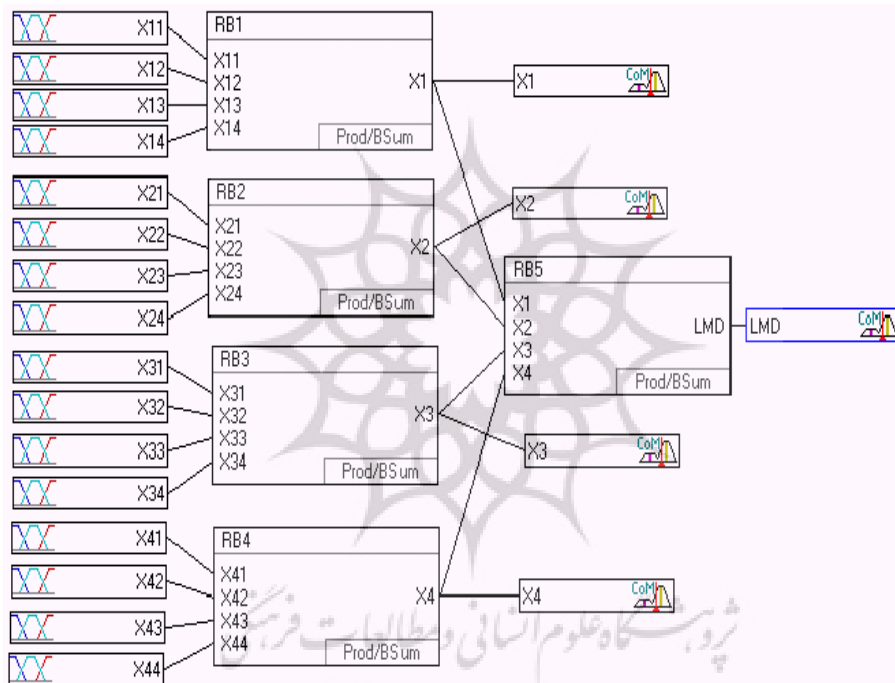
X11
X12
X13
X14

RB1
X11
X12
X13
X14
X1
Prod/BSum

X1 CoM

X21
X22
X23
X24

RB2
X21
X22
X23
X24
X2
Prod/BSum

X2 CoM

RB5
X1
X2
X3
X4
LMD
Prod/BSum

LMD CoM

X31
X32
X33
X34

RB3
X31
X32
X33
X34
X3
Prod/BSum

X3 CoM

X41
X42
X43
X44

RB4
X41
X42
X43
X44
X4
Prod/BSum

X4 CoM

پژوهشگاه علوم انسانی و مطالعات فرهنگی